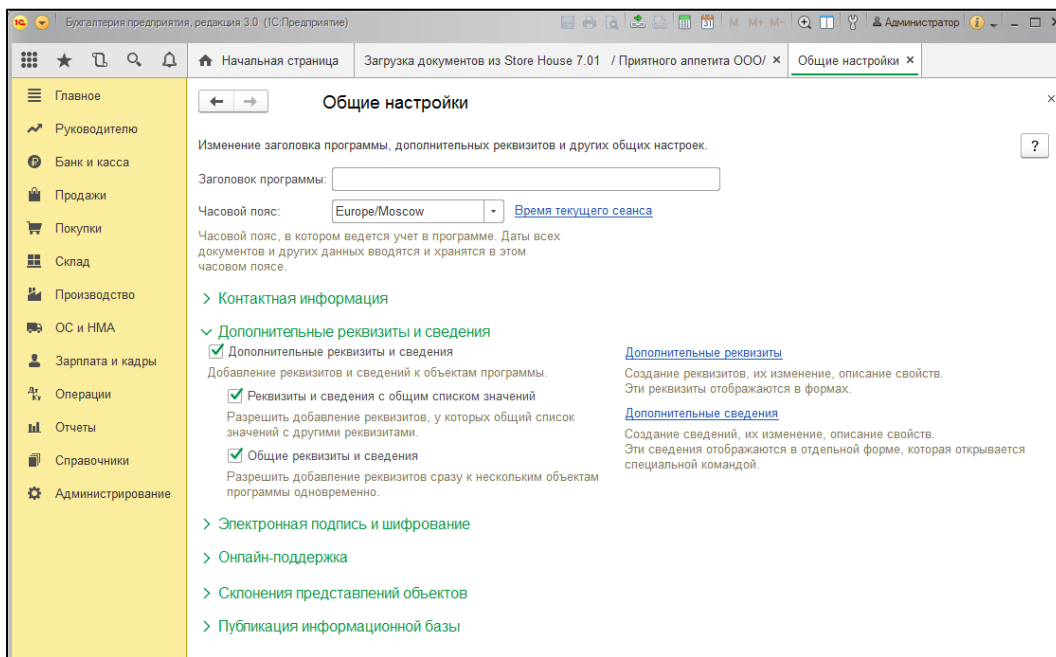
Бухгалтерия предприятия, редакция 3.0 (1С:Предприятие)

M M+ M-

Администратор

Начальная страница | Загрузка документов из Store House 7.01 / Приятного аппетита ООО/ × | Общие настройки ×

Главное
Руководителю
Банк и касса
Продажи
Покупки
Склад
Производство
ОС и НМА
Зарплата и кадры
Операции
Отчеты
Справочники
Администрирование

Общие настройки

Изменение заголовка программы, дополнительных реквизитов и других общих настроек.

?

Заголовок программы:

Часовой пояс: Europe/Moscow Время текущего сеанса

Часовой пояс, в котором ведется учет в программе. Даты всех документов и других данных вводятся и хранятся в этом часовом поясе.

> Контактная информация

∨ Дополнительные реквизиты и сведения

Дополнительные реквизиты и сведения

Добавление реквизитов и сведений к объектам программы.

Реквизиты и сведения с общим списком значений

Разрешить добавление реквизитов, у которых общий список значений с другими реквизитами.

Общие реквизиты и сведения

Разрешить добавление реквизитов сразу к нескольким объектам программы одновременно.

Дополнительные реквизиты

Создание реквизитов, их изменение, описание свойств. Эти реквизиты отображаются в формах.

Дополнительные сведения

Создание сведений, их изменение, описание свойств. Эти сведения отображаются в отдельной форме, которая открывается специальной командой.

> Электронная подпись и шифрование

> Онлайн-поддержка

> Склонения представлений объектов

> Публикация информационной базы